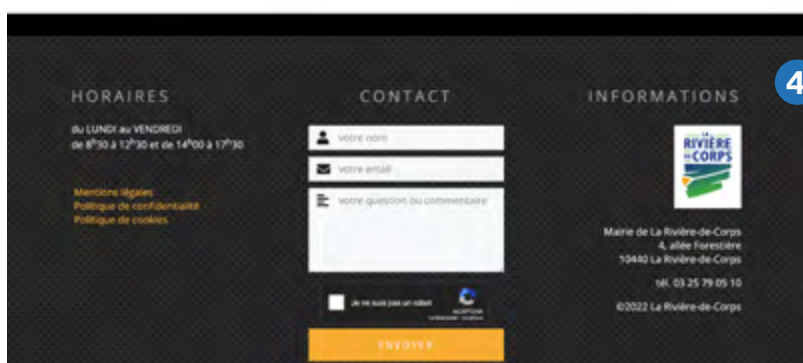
4

HORAIRES

du LUNDI au VENDREDI
de 8h30 à 12h30 et de 14h00 à 17h30

Mentions légales
Politique de confidentialité
Politique de cookies

CONTACT

votre nom

votre email

votre question ou commentaire

Je ne suis pas un robot

reCAPTCHA
Confidentialité - Conditions

ENVOYER

INFORMATIONS

LA RIVIÈRE DE CORPS

Mairie de La Rivière-de-Corps
4, allée Forestière
10440 La Rivière-de-Corps

tél. 03 25 79 05 10

©2022 La Rivière-de-Corps